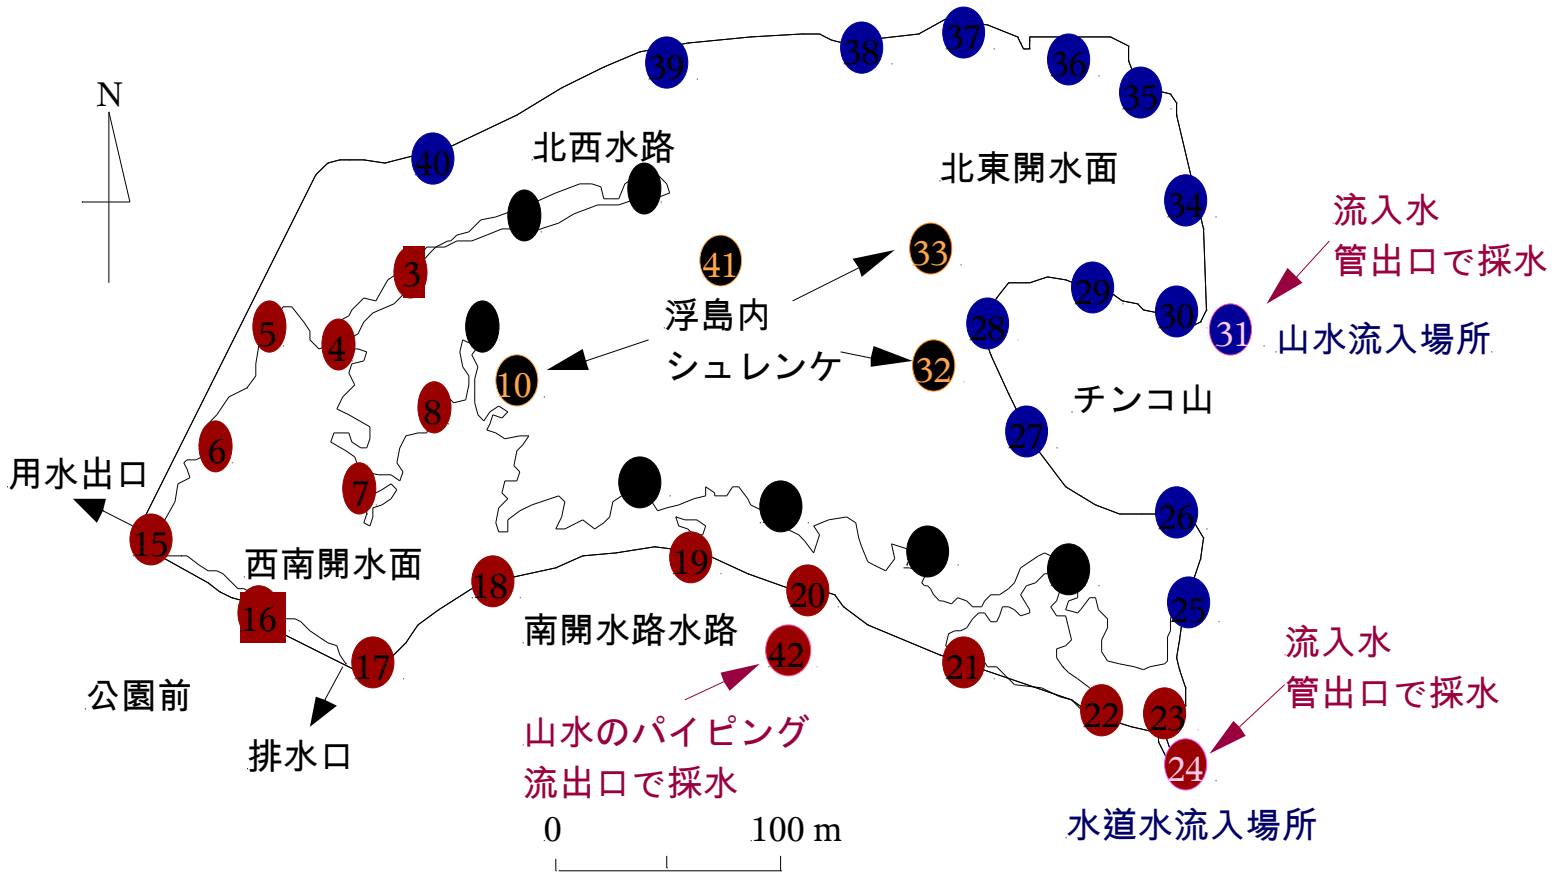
N

39 38 37 36 35

40 北西水路 北東開水面

34 流入水 管出口で採水

3 41 33

5 4 浮島内 29 30 31 山水流入場所

10 シュレンケ 32 28

8 チンコ山

6 27

用水出口 7

15 26

西南開水面

16 18 19 20 25

南開水路水路 流入水 管出口で採水

17 42 21

公園前 22 23

排水口 山水のパイピング 流出口で採水 24

0 100 m 水道水流入場所